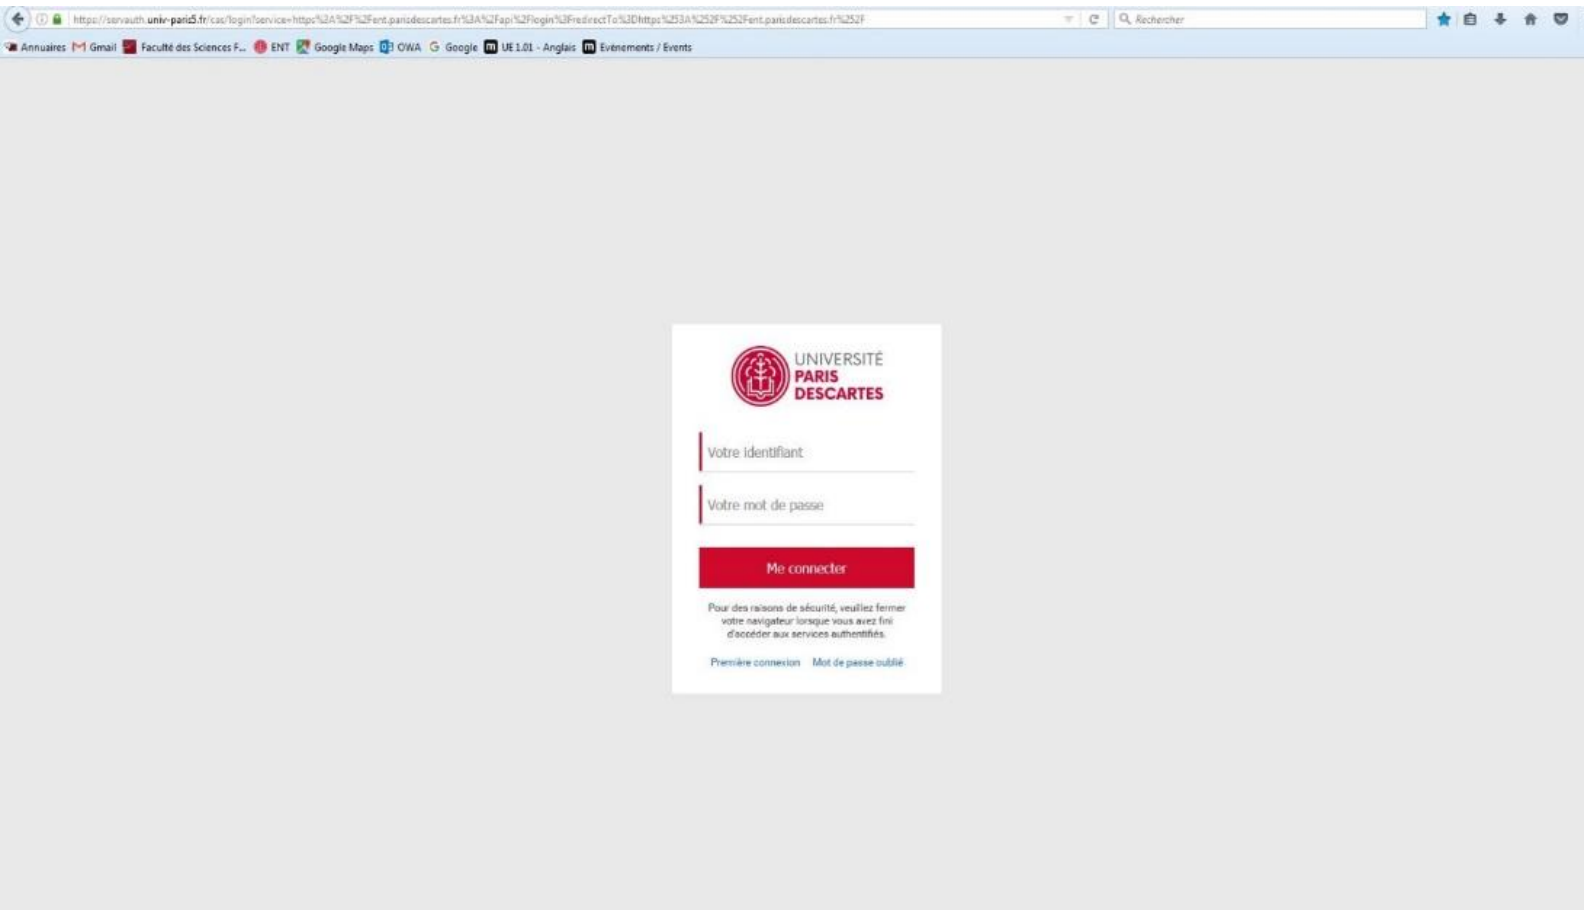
https://serveauth.univ-paris5.fr/cas/login?service=https%3A%2F%2Fent.parisdescartes.fr%3A%2Fapi%2Flogin%3FredirectTo%3Dhttps%253A%252F%252Fent.parisdescartes.fr%252F

Rechercher

Annuaires Gmail Faculté des Sciences F... ENT Google Maps OWA Google UE 1.01 - Anglais Evénements / Events

UNIVERSITÉ PARIS DESCARTES

Votre identifiant

Votre mot de passe

Me connecter

Pour des raisons de sécurité, veuillez fermer votre navigateur lorsque vous avez fini d'accéder aux services authentifiés.

Première connexion Mot de passe oublié